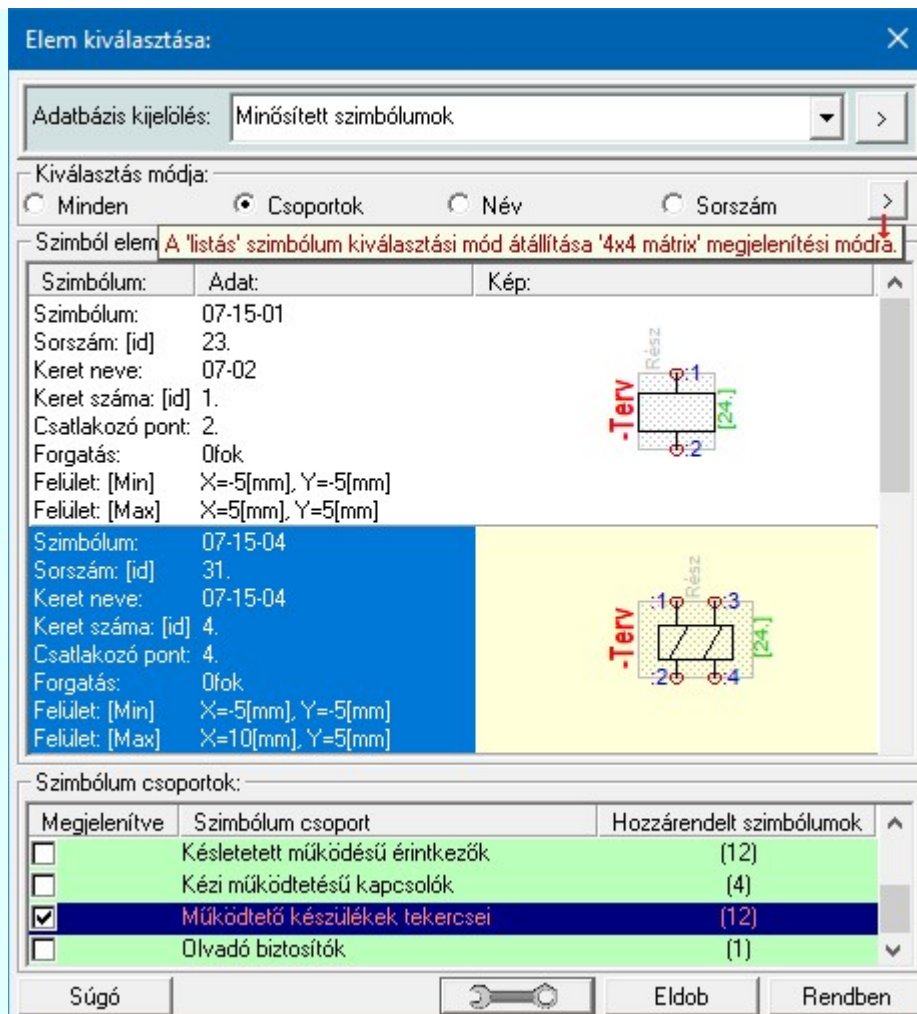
Elem kiválasztása:

Adatbázis kijelölés: Minősített szimbólumok

Kiválasztás módja:
Minden
Csoportok
Név
Sorszám

Szimból elem A 'listás' szimbólum kiválasztási mód átállítása '4x4 mátrix' megjelenítési módra.

| Szimbólum: | Adat: | Kép: |
|---|---|---|
| Szimbólum: | 07-15-01 | |
| Sorszám: [id] | 23. | |
| Keret neve: | 07-02 | |
| Keret száma: [id] | 1. | |
| Csatlakozó pont: | 2. | |
| Forgatás: | 0fok | |
| Felület: [Min] | X=-5[mm], Y=-5[mm] | |
| Felület: [Max] | X=5[mm], Y=5[mm] | |
| Szimbólum: | 07-15-04 | |
| Sorszám: [id] | 31. | |
| Keret neve: | 07-15-04 | |
| Keret száma: [id] | 4. | |
| Csatlakozó pont: | 4. | |
| Forgatás: | 0fok | |
| Felület: [Min] | X=-5[mm], Y=-5[mm] | |
| Felület: [Max] | X=10[mm], Y=5[mm] | |

Rész
-Terv
:1
:2
[24.]

Rész
-Terv
:1
:3
:2
:4
[24.]

Szimbólum csoportok:

| Megjelenítve | Szimbólum csoport | Hozzárendelt szimbólumok |
|---|---|---|
| ☐ | Késletetett működésű érintkezők | (12) |
| ☐ | Kézi működtetésű kapcsolók | (4) |
| ☑ | Működtető készülékek tekercsei | (12) |
| ☐ | Olvadó biztosítók | (1) |

Súgó
Eldob
Rendben